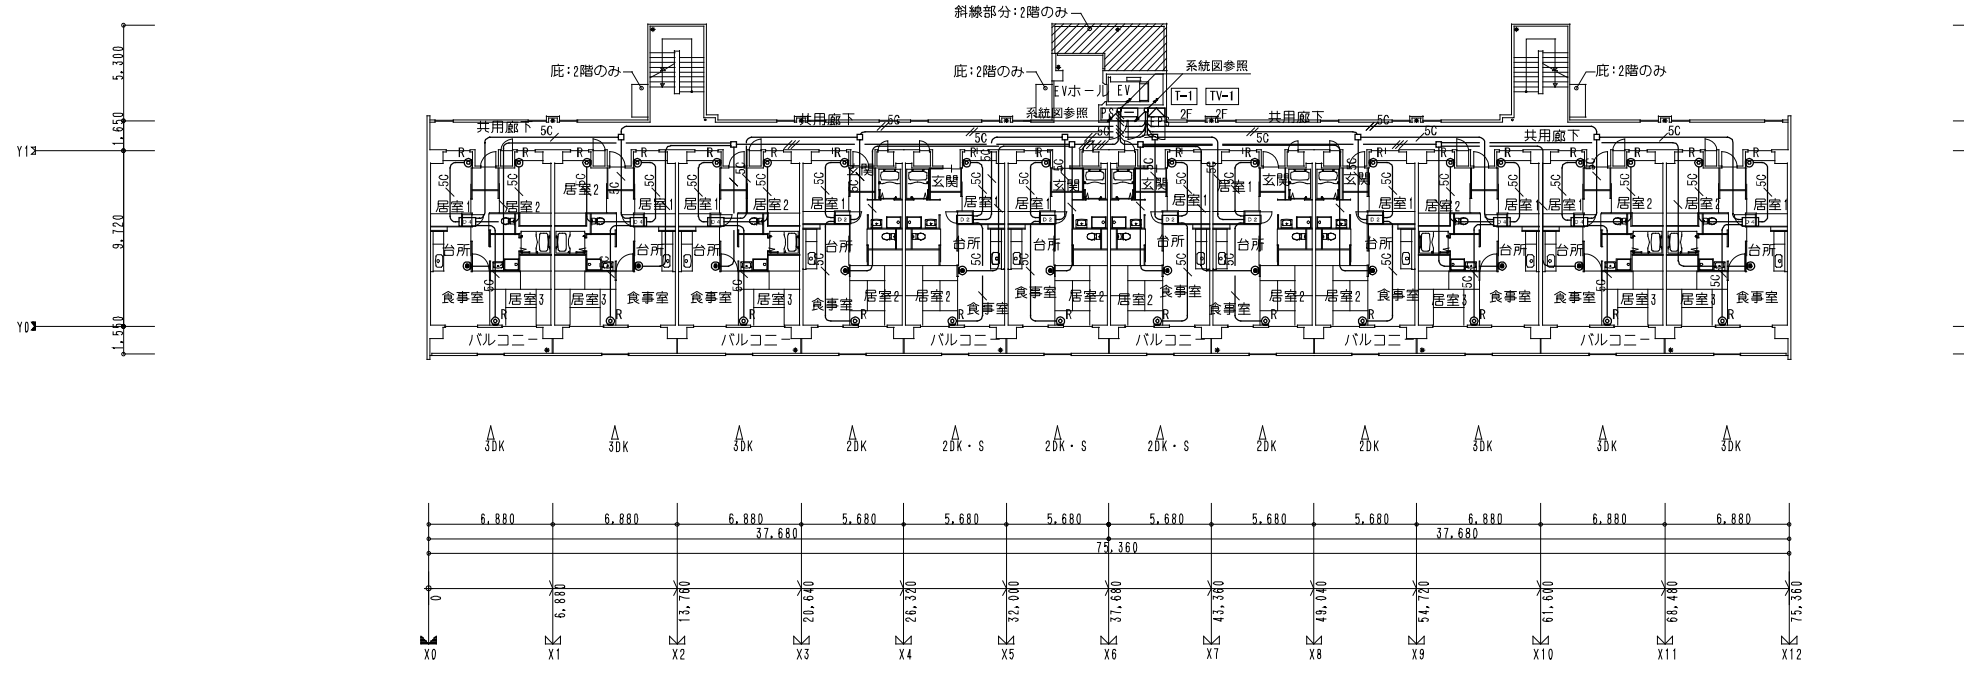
斜線部分：2階のみ

庇：2階のみ
庇：2階のみ
庇：2階のみ
系統図参照
EVホール EV
T-1 TV-1
系統図参照 PS
2F 2F
共用廊下 共用廊下 共用廊下 共用廊下
5C

5.300
1.650
9.720
1.550
Y1
Y0

居室1 居室2 居室2 居室1 居室2 居室1 玄関 玄関 居室1 玄関 玄関 居室1 居室1 玄関 玄関 居室1 居室1 居室2 居室2 居室1
台所 台所 台所 台所 台所 台所 台所 台所 台所 台所 台所 台所
食事室 居室3 居室3 食事室 食事室 居室3 食事室 居室2 居室2 食事室 食事室 居室2 居室2 食事室 食事室 居室2 居室2 食事室 居室3 食事室 食事室 居室3 居室3 食事室
バルコニー バルコニー バルコニー バルコニー バルコニー バルコニー

3DK 3DK 3DK 2DK 2DK・S 2DK・S 2DK・S 2DK 2DK 3DK 3DK 3DK

6,880 6,880 6,880 5,680 5,680 5,680 5,680 5,680 5,680 6,880 6,880 6,880
37,680 37,680
75,360
0 6,880 13,760 20,640 26,320 32,000 37,680 43,360 49,040 54,720 61,600 68,480 75,360
X0 X1 X2 X3 X4 X5 X6 X7 X8 X9 X10 X11 X12